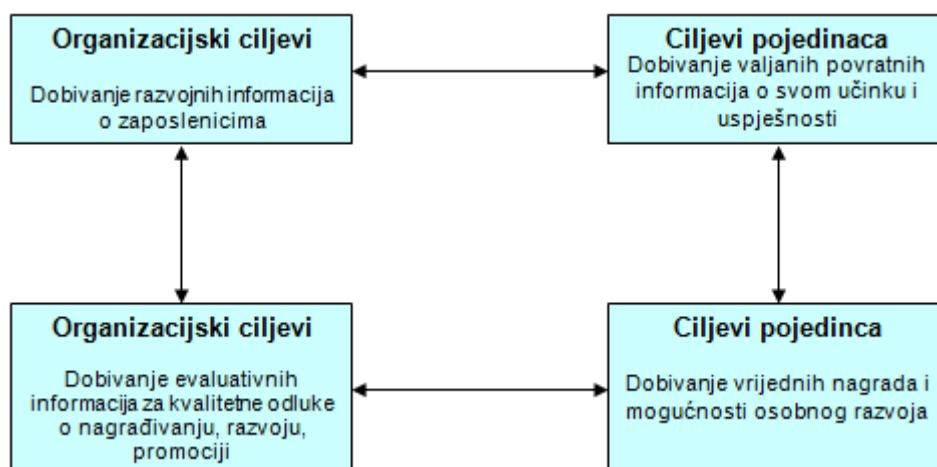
Organizacijski ciljevi

Dobivanje razvojnih informacija o zaposlenicima

Ciljevi pojedinaca

Dobivanje valjanih povratnih informacija o svom učinku i uspješnosti

Organizacijski ciljevi

Dobivanje evaluativnih informacija za kvalitetne odluke o nagrađivanju, razvoju, promociji

Ciljevi pojedinca

Dobivanje vrijednih nagrada i mogućnosti osobnog razvoja